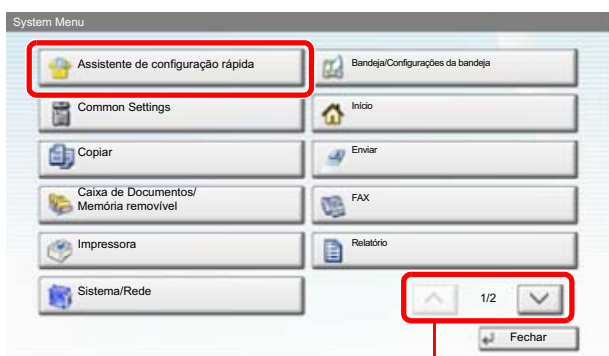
System Menu

Assistente de configuração rápida

Common Settings

Copiar

Caixa de Documentos/ Memória removível

Impressora

Sistema/Rede

Bandeja/Configurações da bandeja

Início

Enviar

FAX

Relatório

1/2

Fechar